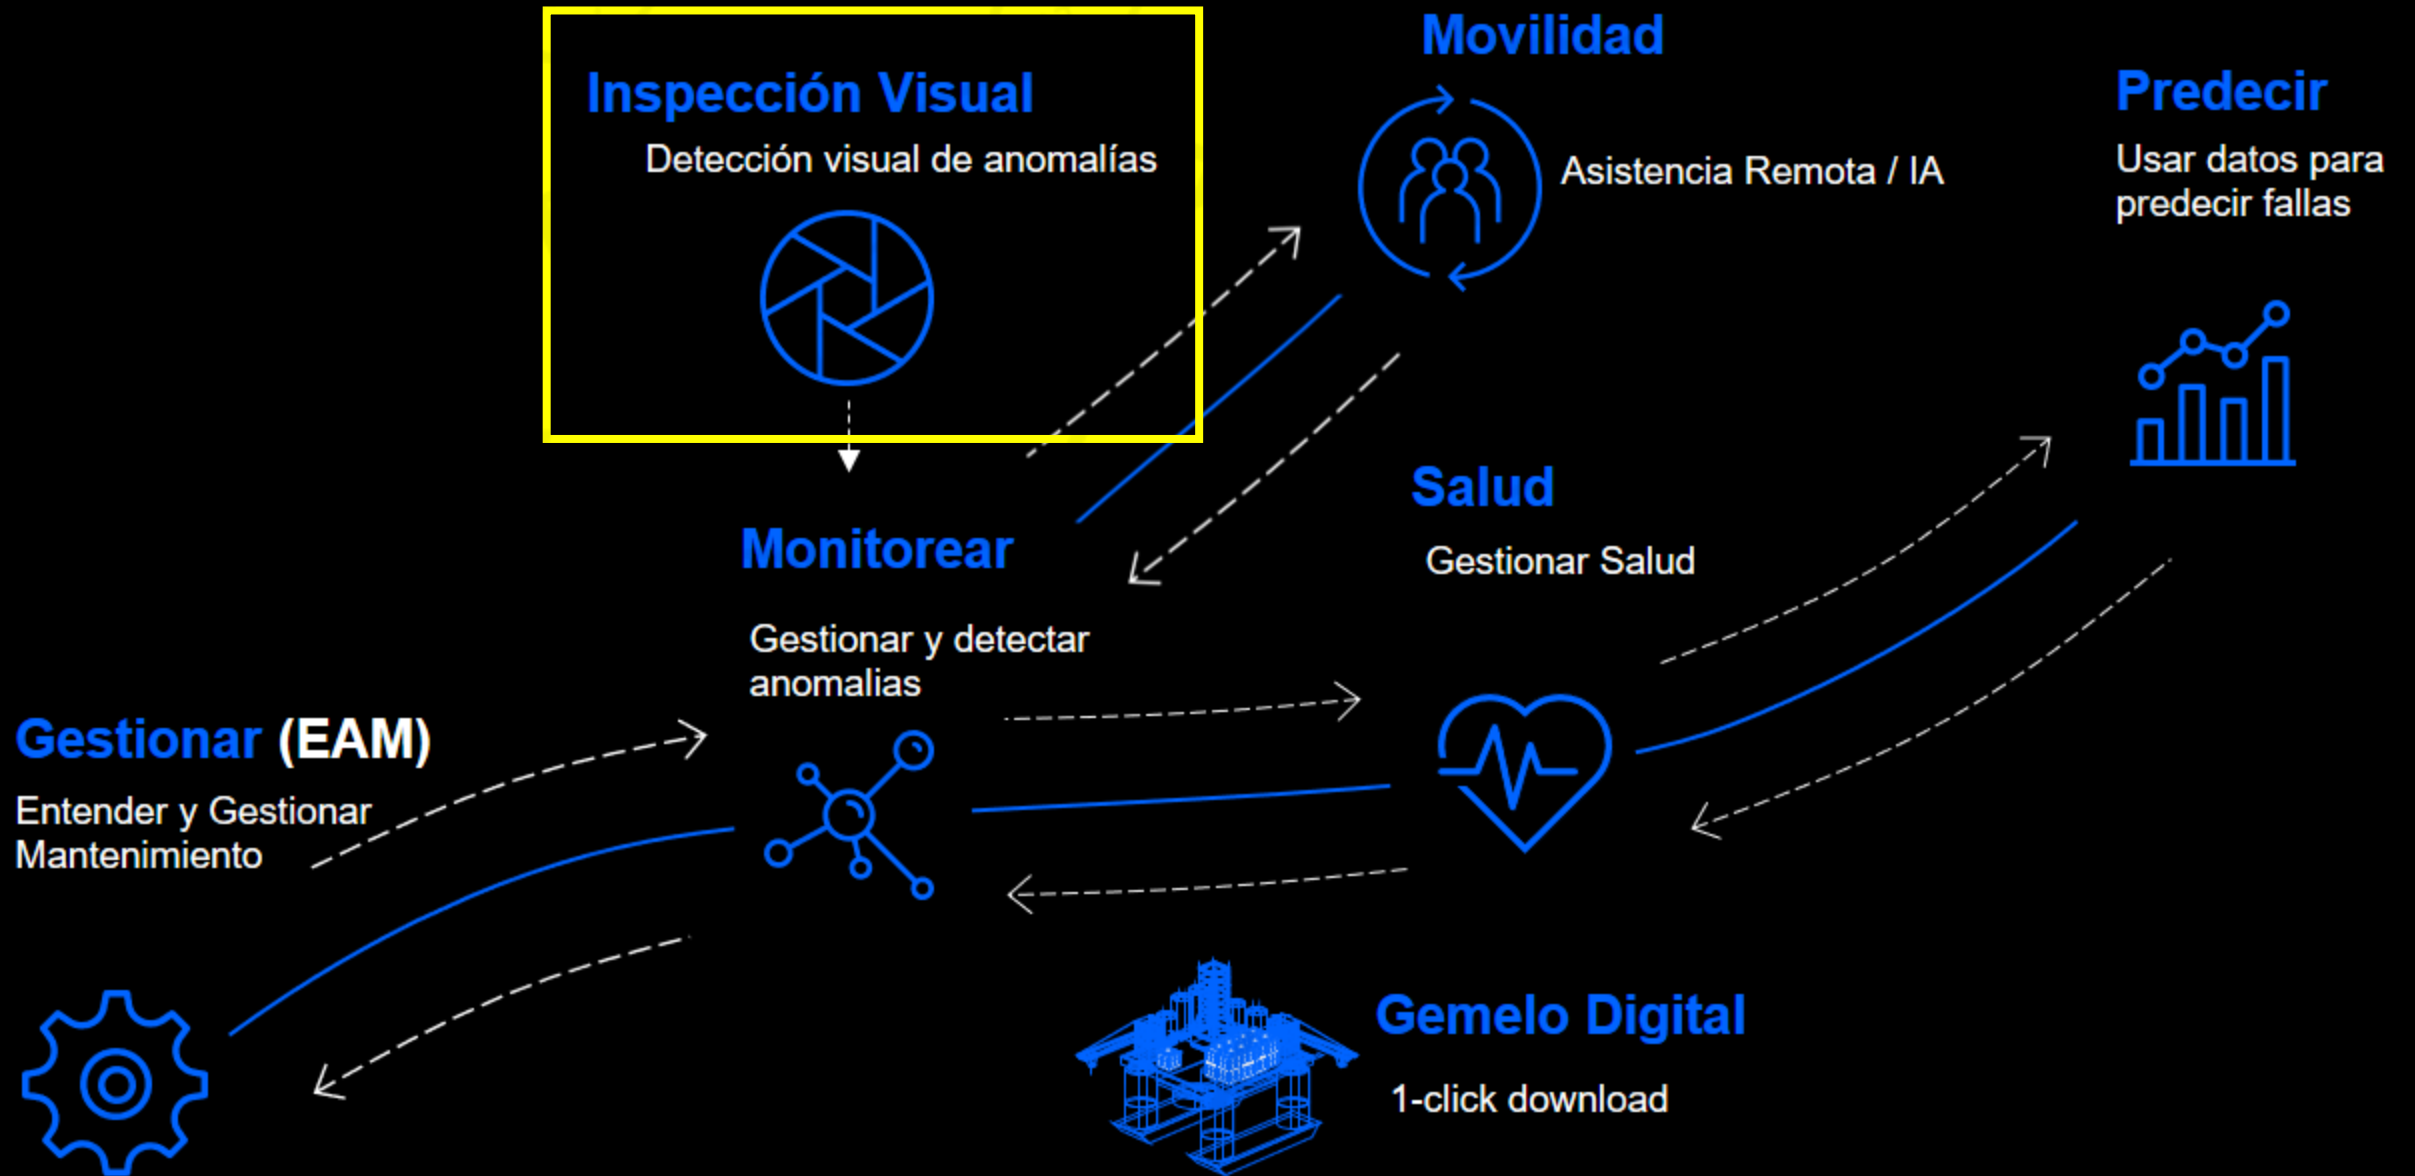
Inspección Visual
Detección visual de anomalías

Movilidad
Asistencia Remota / IA

Predecir
Usar datos para predecir fallas

Salud
Gestionar Salud

Monitorear
Gestionar y detectar anomalias

Gestionar (EAM)
Entender y Gestionar Mantenimiento

Gemelo Digital
1-click download